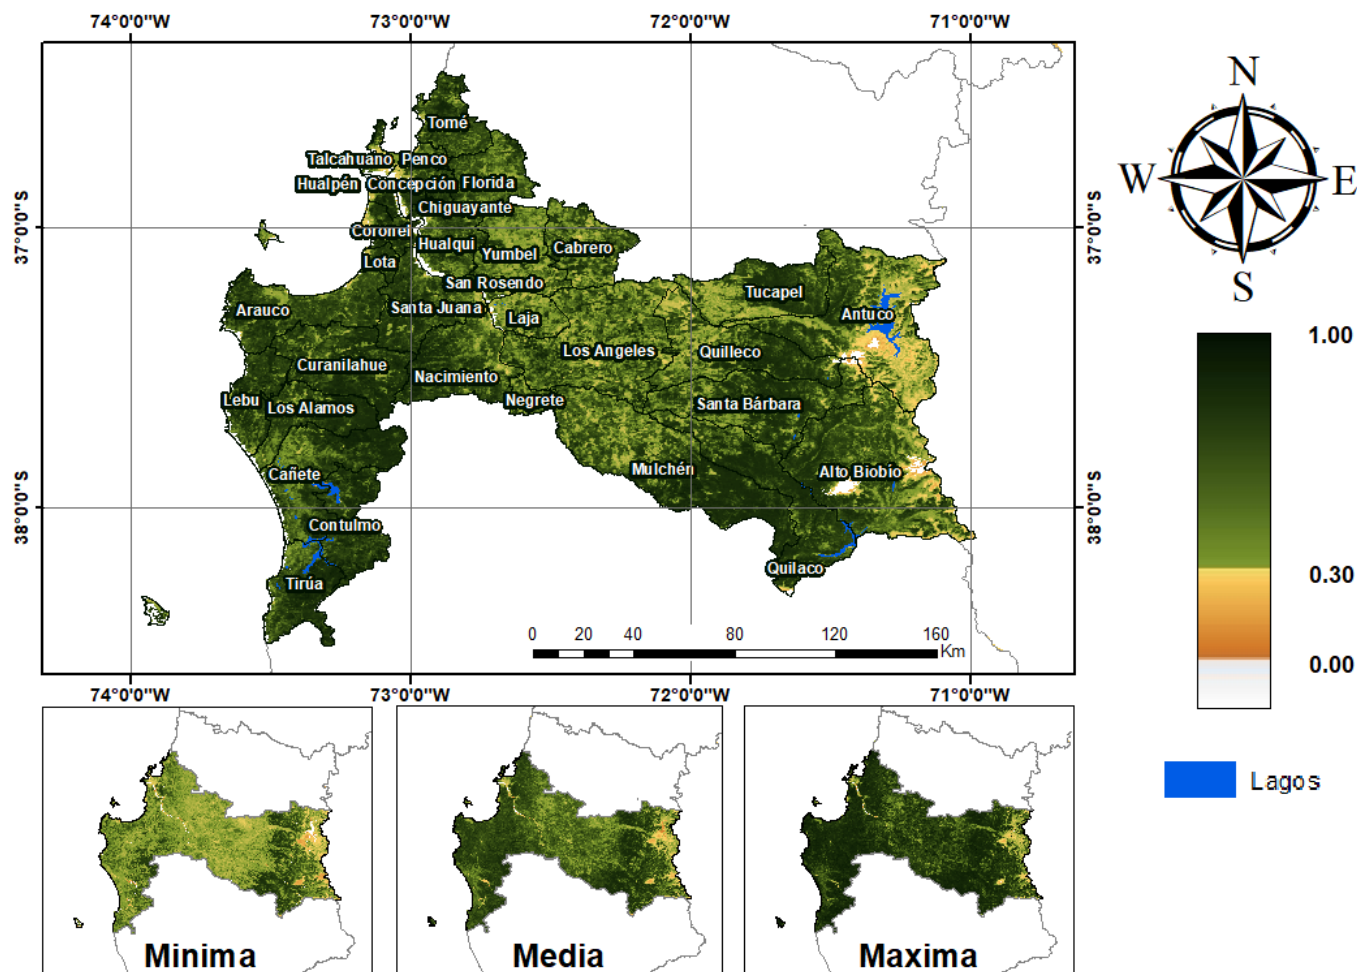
74°0'0"W 73°0'0"W 72°0'0"W 71°0'0"W

37°0'0"S 38°0'0"S

Tomé
Talcahuano Penco
Hualpén Concepción Florida
Chiguayante
Coronel
Hualqui
Yumbel
Cabrero
Lota
San Rosendo
Tucapel
Arauco
Santa Juana
Laja
Antuco
Los Angeles
Quilleco
Curanilahue
Nacimiento
Lebu
Los Alamos
Negrete
Santa Bárbara
Mulchén
Alto Biobio
Cañete
Contulmo
Quilaco
Tirúa

0 20 40 80 120 160 Km

N
W E
S

1.00
0.30
0.00

Lagos

Minima
Media
Maxima